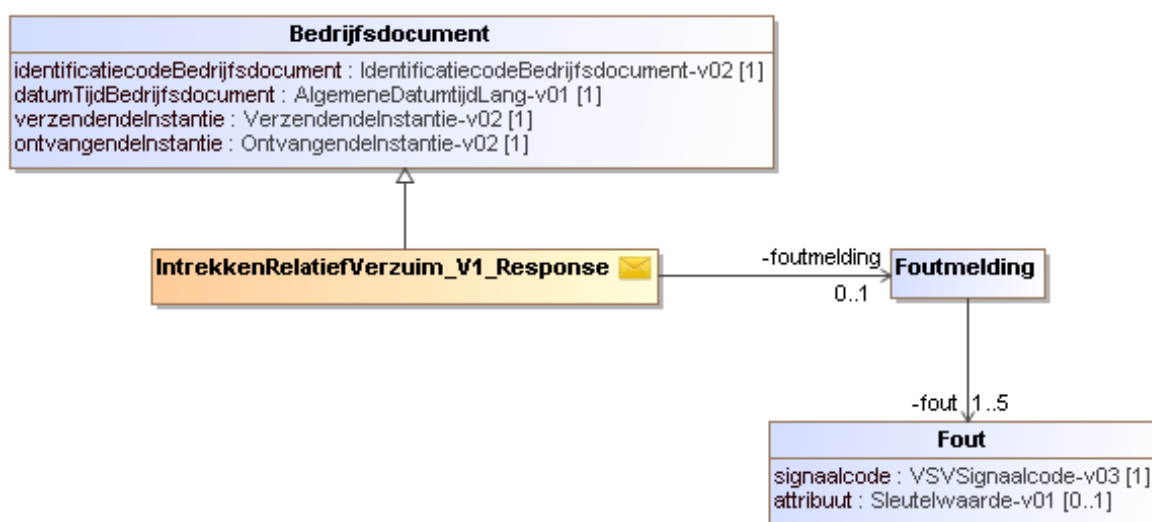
Bedrijfsdocument

identificatiecodeBedrijfsdocument : IdentificatiecodeBedrijfsdocument-v02 [1]
datumTijdBedrijfsdocument : AlgemeneDatumtijdLang-v01 [1]
verzendendeInstantie : VerzendendeInstantie-v02 [1]
ontvangendeInstantie : OntvangendeInstantie-v02 [1]

IntrekkenRelatiefVerzuim_V1_Response

-foutmelding

0..1

Foutmelding

-fout

1..5

Fout

signaalcode : VSVSignaalcode-v03 [1]
attribuut : Sleutelwaarde-v01 [0..1]